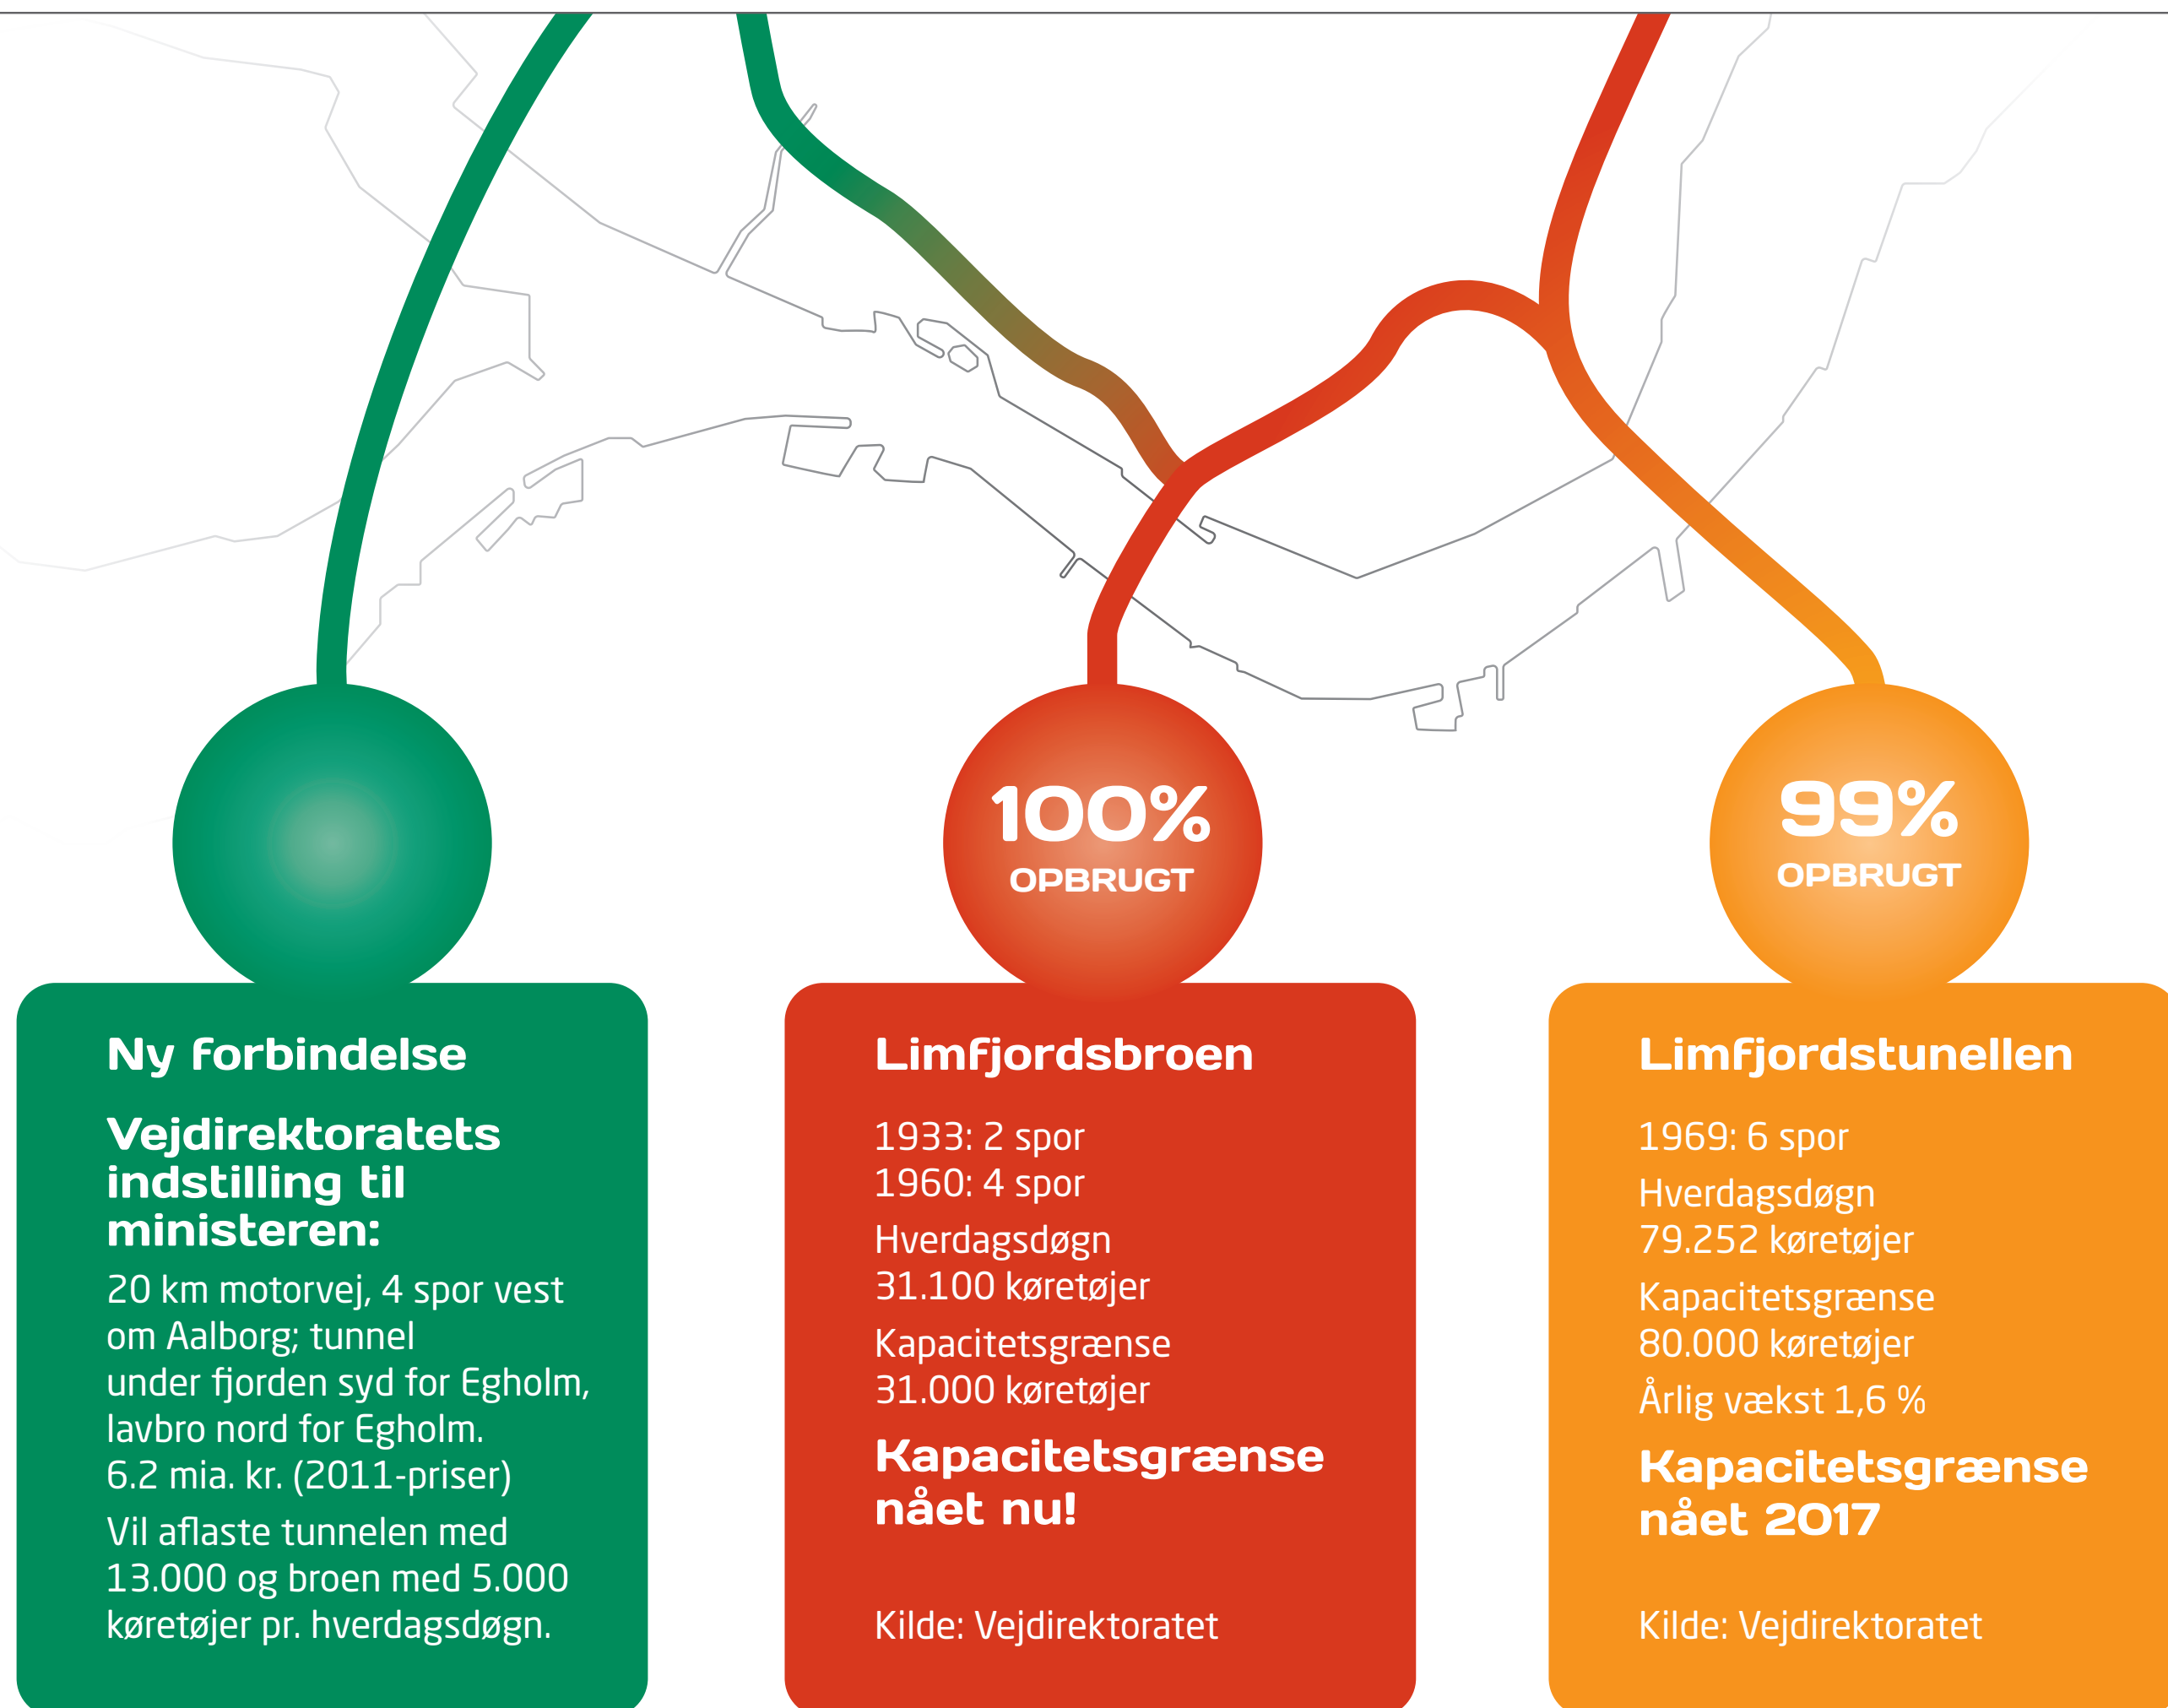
100%
OPBRUGT

99%
OPBRUGT

Ny forbindelse

Vejdirektoratets indstilling til ministeren:

20 km motorvej, 4 spor vest om Aalborg; tunnel under fjorden syd for Egholm, lavbro nord for Egholm.
6.2 mia. kr. (2011-priser)

Vil aflaste tunnelen med 13.000 og broen med 5.000 køretøjer pr. hverdagsdøgn.

Limfjordsbroen

1933: 2 spor
1960: 4 spor

Hverdagsdøgn
31.100 køretøjer

Kapacitetsgrænse
31.000 køretøjer

Kapacitetsgrænse nået nu!

Kilde: Vejdirektoratet

Limfjordstunellen

1969: 6 spor

Hverdagsdøgn
79.252 køretøjer

Kapacitetsgrænse
80.000 køretøjer

Årlig vækst 1,6 %

Kapacitetsgrænse nået 2017

Kilde: Vejdirektoratet